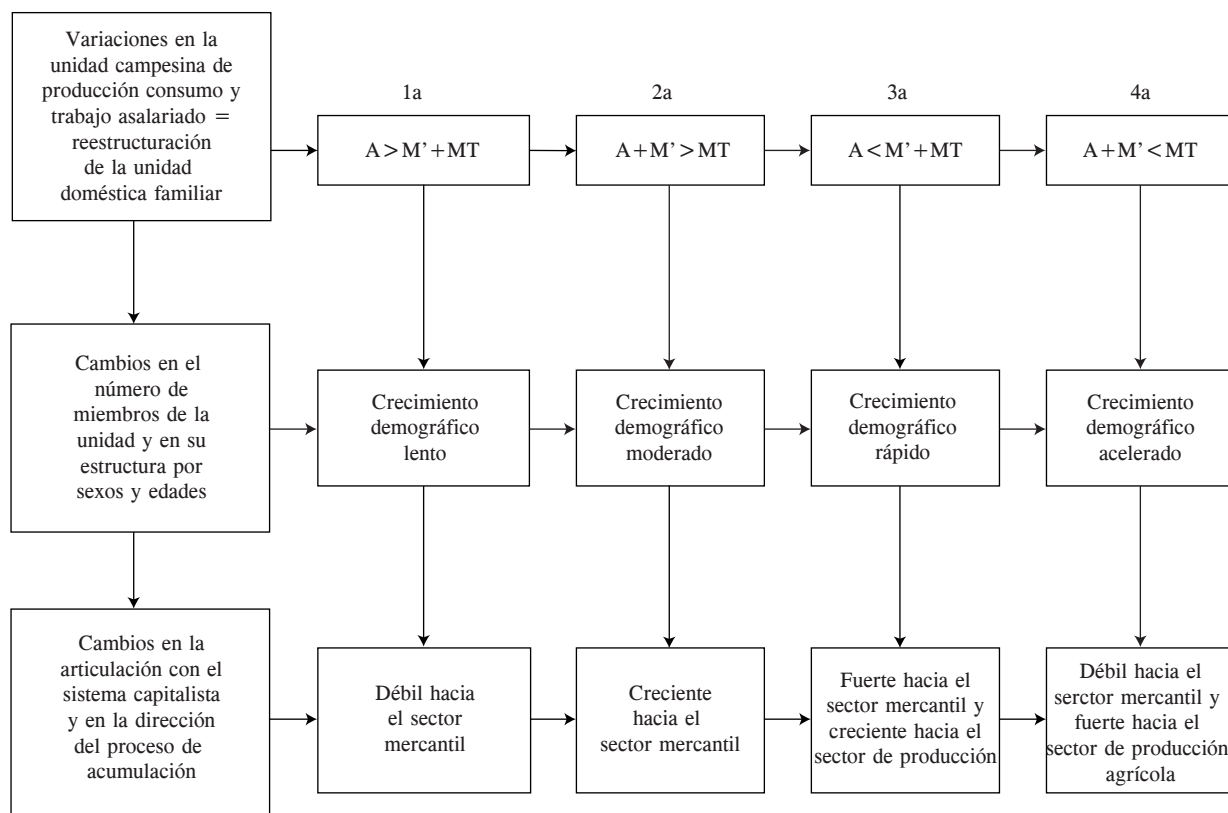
Variaciones en la unidad campesina de producción consumo y trabajo asalariado = reestructuración de la unidad doméstica familiar

1a

$A > M' + MT$

2a

$A + M' > MT$

3a

$A < M' + MT$

4a

$A + M' < MT$

Cambios en el número de miembros de la unidad y en su estructura por sexos y edades

Crecimiento demográfico lento

Crecimiento demográfico moderado

Crecimiento demográfico rápido

Crecimiento demográfico acelerado

Cambios en la articulación con el sistema capitalista y en la dirección del proceso de acumulación

Débil hacia el sector mercantil

Creciente hacia el sector mercantil

Fuerte hacia el sector mercantil y creciente hacia el sector de producción

Débil hacia el serctor mercantil y fuerte hacia el sector de producción agrícola